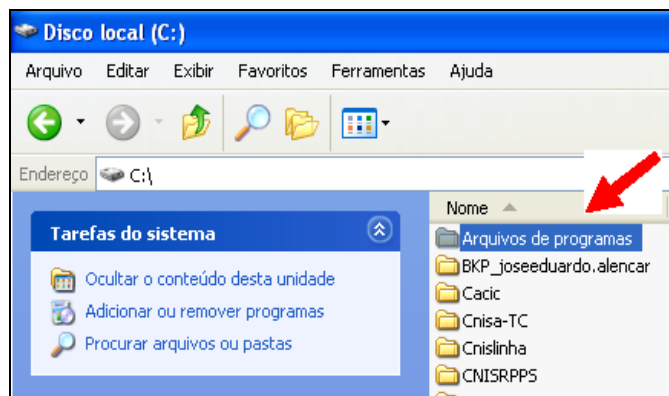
Disco local (C:)

Arquivo Editar Exibir Favoritos Ferramentas Ajuda

Endereço C:\

Tarefas do sistema

Ocultar o conteúdo desta unidade
Adicionar ou remover programas
Procurar arquivos ou pastas

Nome

Arquivos de programas
BKP_joseeduardo.alencar
Cacic
Cnisa-TC
Cnislinha
CNISRPPS